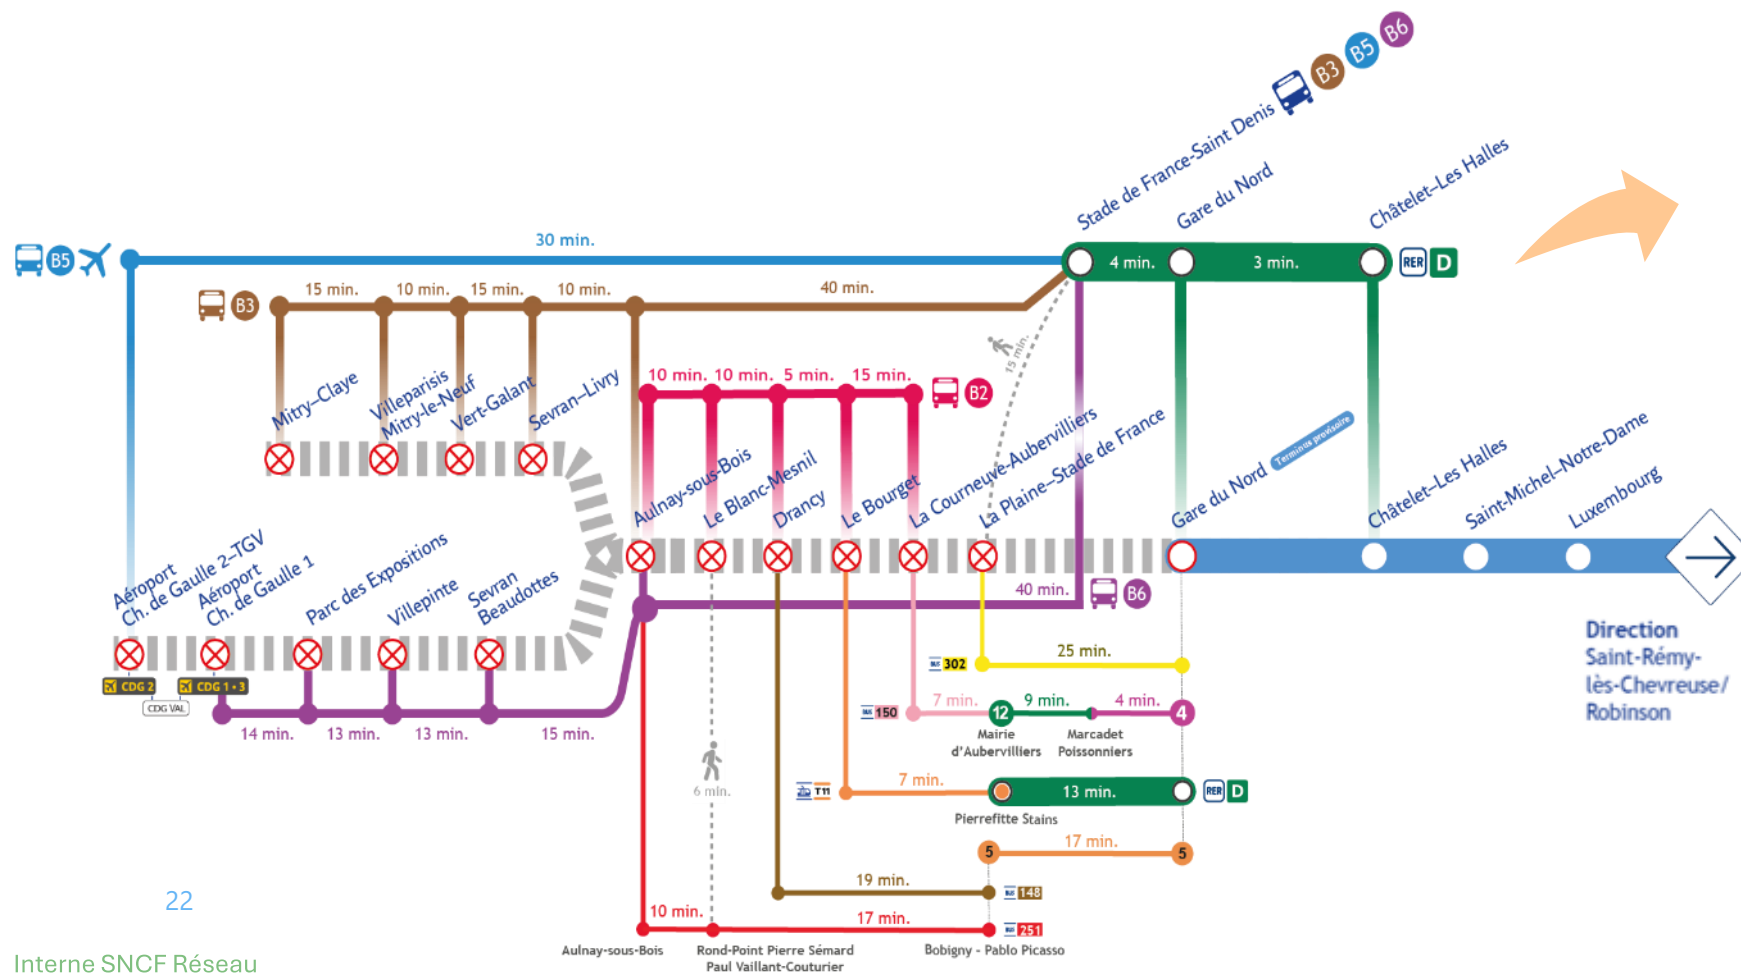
B3 B5 B6
Stade de France-Saint Denis
Gare du Nord
Châtelet–Les Halles
B5
30 min.
4 min.
3 min.
RER D
B3
15 min.
10 min.
15 min.
10 min.
40 min.
15 min.
10 min. 10 min. 5 min. 15 min.
B2
Mitry–Claye
Villeparisis Mitry-le-Neuf
Vert-Galant
Sevran–Livry
Aulnay-sous-Bois
Le Blanc-Mesnil
Drancy
Le Bourget
La Courneuve-Aubervilliers
La Plaine-Stade de France
Gare du Nord
Terminus provisoire
Châtelet–Les Halles
Saint-Michel-Notre-Dame
Luxembourg
Aéroport Ch. de Gaulle 2-TGV
Aéroport Ch. de Gaulle 1
Parc des Expositions
Villepinte
Sevran Beaudottes
40 min.
B6
Direction Saint-Rémy-lès-Chevreuse/ Robinson
CDG 2
CDG 1 • 3
CDG VAL
14 min.
13 min.
13 min.
15 min.
302
25 min.
150
7 min.
12
9 min.
4 min.
4
Mairie d'Aubervilliers
Marcadet Poissonniers
6 min.
T11
7 min.
13 min.
RER D
Pierrefitte Stains
5
17 min.
5
19 min.
148
22
10 min.
17 min.
251
Aulnay-sous-Bois
Rond-Point Pierre Sémard Paul Vaillant-Couturier
Bobigny - Pablo Picasso
Interne SNCF Réseau